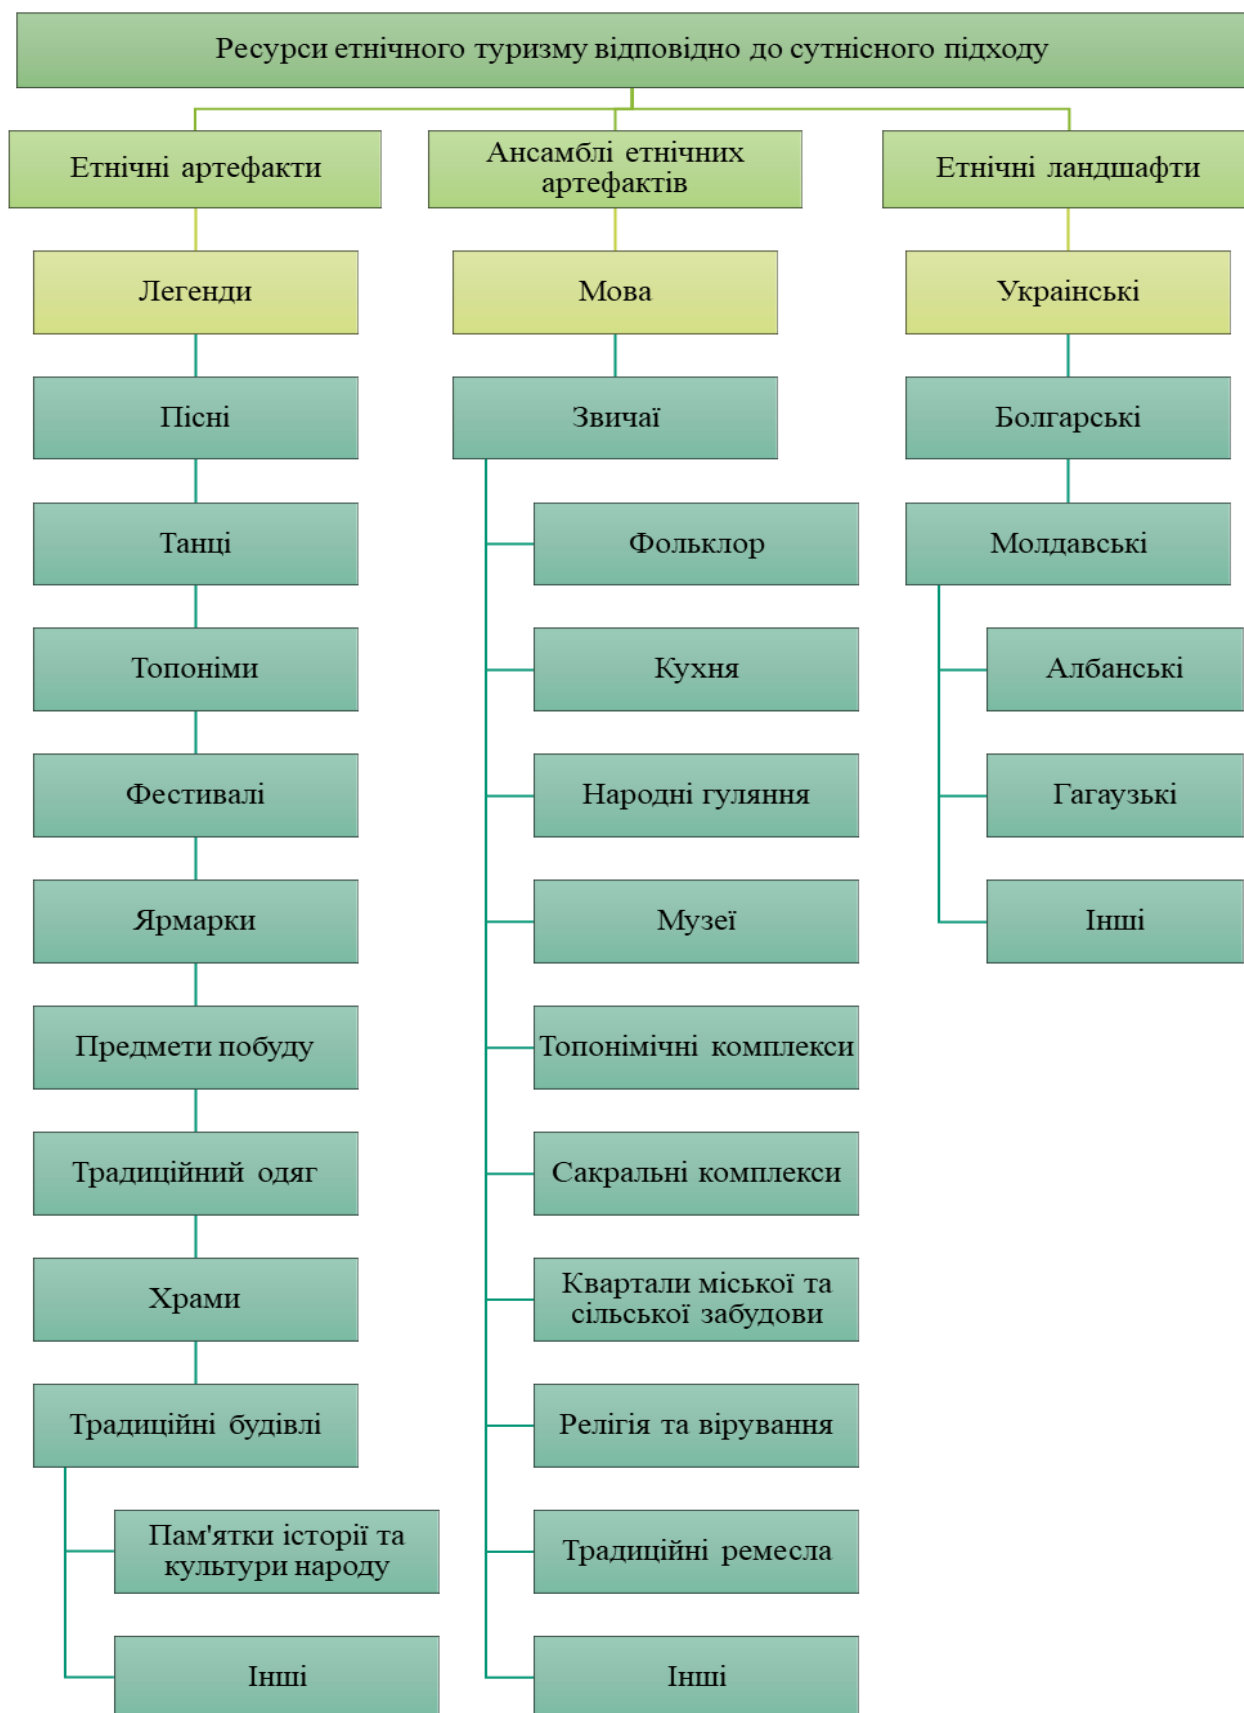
Ресурси етнічного туризму відповідно до сутнісного підходу

Етнічні артефакти

Легенди

Пісні

Танці

Топоніми

Фестивалі

Ярмарки

Предмети побуду

Традиційний одяг

Храми

Традиційні будівлі

Пам'ятки історії та культури народу

Інші

Ансамблі етнічних артефактів

Мова

Звичаї

Фольклор

Кухня

Народні гуляння

Музеї

Топонімічні комплекси

Сакральні комплекси

Квартали міської та сільської забудови

Релігія та вірування

Традиційні ремесла

Інші

Етнічні ландшафти

Українські

Болгарські

Молдавські

Албанські

Гагаузькі

Інші